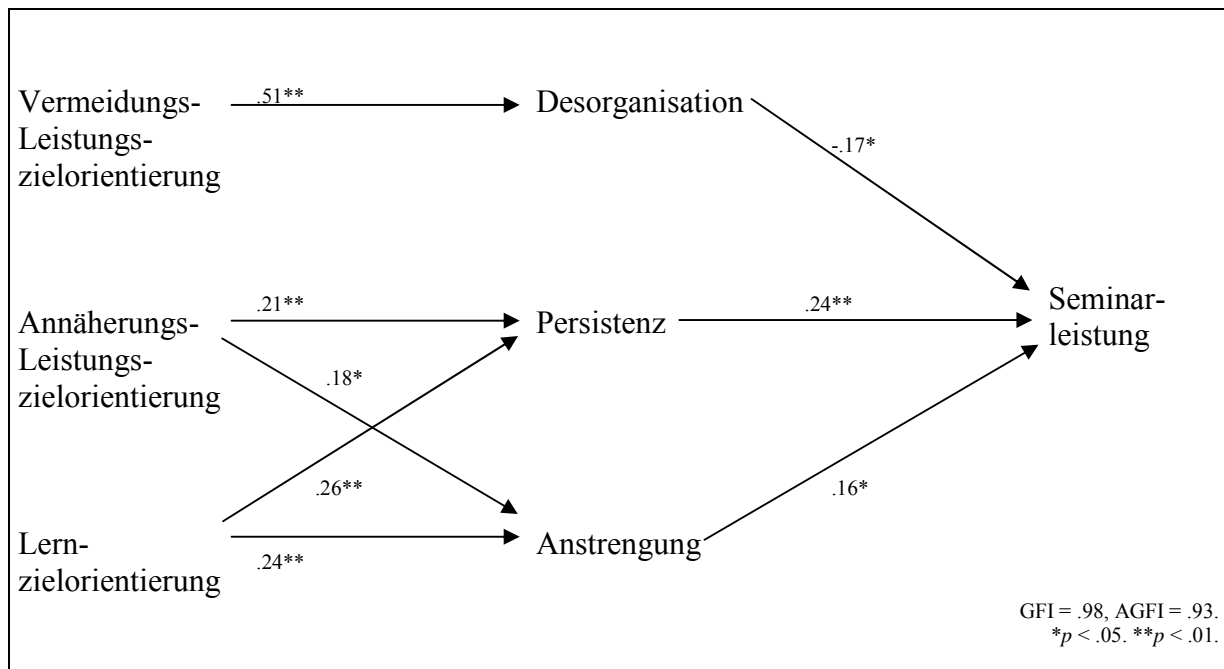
Vermeidungs-Leistungs-zielorientierung

.51**

Desorganisation

-.17*

Annäherungs-Leistungs-zielorientierung

.21**

Persistenz

.24**

Seminar-leistung

.18*

.26**

.16*

Lern-zielorientierung

.24**

Anstrengung

GFI = .98, AGFI = .93.
*$p$ < .05. **$p$ < .01.